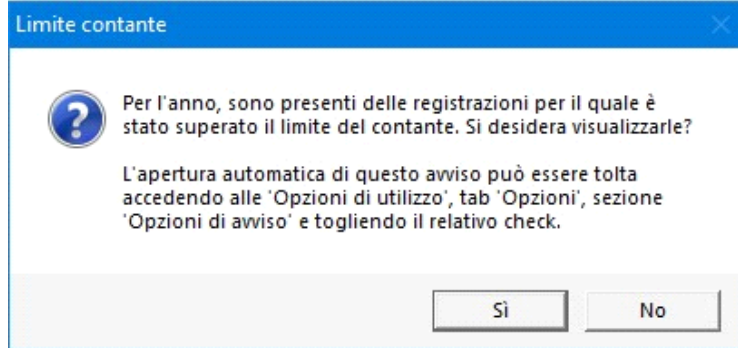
Limite contante

Per l'anno, sono presenti delle registrazioni per il quale è stato superato il limite del contante. Si desidera visualizzarle?

L'apertura automatica di questo avviso può essere tolta accedendo alle 'Opzioni di utilizzo', tab 'Opzioni', sezione 'Opzioni di avviso' e togliendo il relativo check.

Sì

No